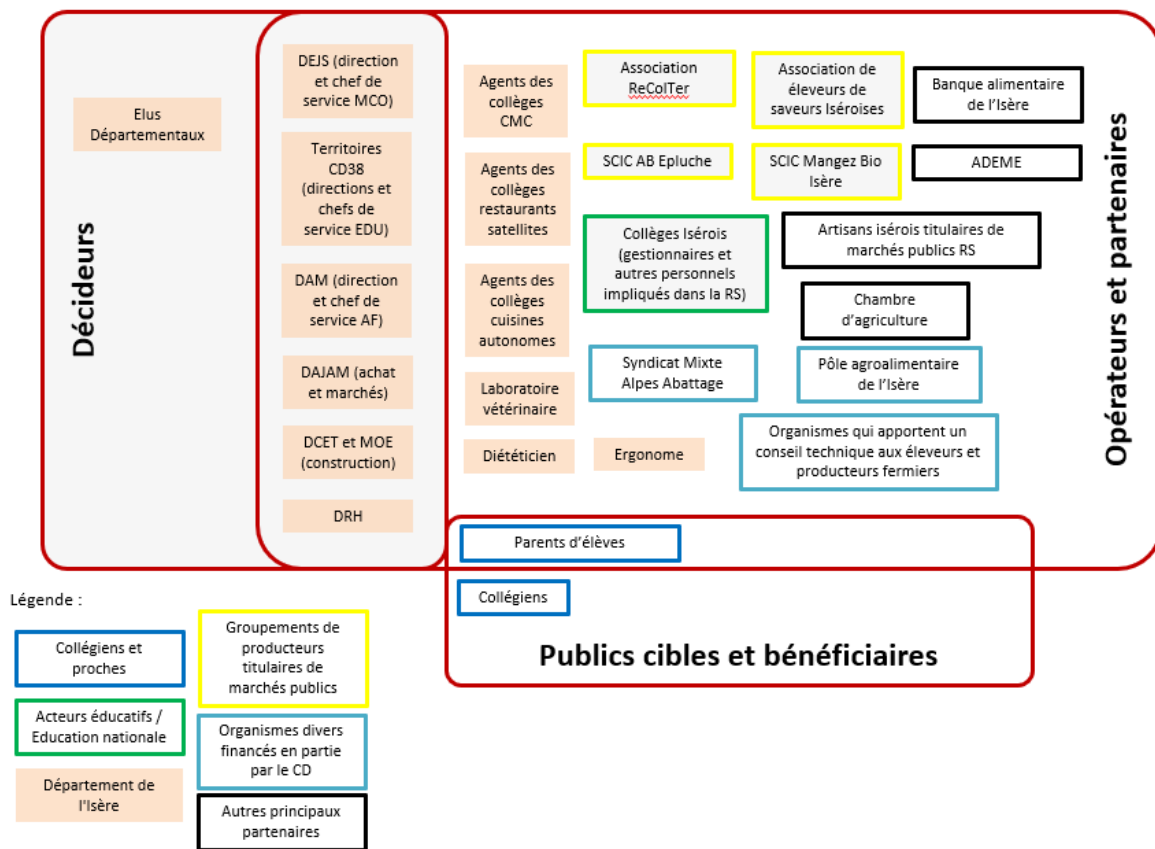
Décideurs

Elus Départementaux

DEJS (direction et chef de service MCO)

Territoires CD38 (directions et chefs de service EDU)

DAM (direction et chef de service AF)

DAJAM (achat et marchés)

DCET et MOE (construction)

DRH

Opérateurs et partenaires

Agents des collèges CMC

Agents des collèges restaurants satellites

Agents des collèges cuisines autonomes

Laboratoire vétérinaire

Diététicien

Association ReColTer

SCIC AB Epluche

Association de éleveurs de saveurs Iséroises

SCIC Mangez Bio Isère

Banque alimentaire de l'Isère

ADEME

Collèges Isérois (gestionnaires et autres personnels impliqués dans la RS)

Artisans isérois titulaires de marchés publics RS

Chambre d'agriculture

Syndicat Mixte Alpes Abattage

Pôle agroalimentaire de l'Isère

Ergonome

Organismes qui apportent un conseil technique aux éleveurs et producteurs fermiers

Parents d'élèves

Collégiens

Publics cibles et bénéficiaires

Légende :

Collégiens et proches

Acteurs éducatifs / Education nationale

Département de l'Isère

Groupements de producteurs titulaires de marchés publics

Organismes divers financés en partie par le CD

Autres principaux partenaires